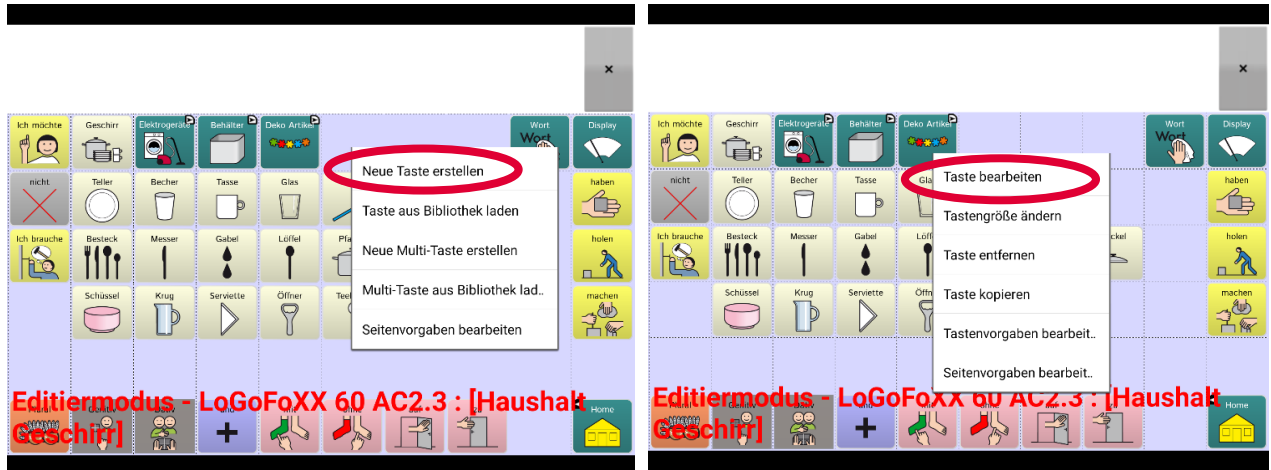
×

Ich möchte
Geschirr
Elektrogeräte
Behälter
Deko Artikel
Wort
Display
nicht
Teller
Becher
Tasse
Glas
haben
Ich brauche
Besteck
Messer
Gabel
Löffel
Pfa
holen
Schüssel
Krug
Serviette
Öffner
Tee
machen

Neue Taste erstellen
Taste aus Bibliothek laden
Neue Multi-Taste erstellen
Multi-Taste aus Bibliothek lad..
Seitenvorgaben bearbeiten

Editiermodus - LoGoFoXX 60 AC2.3 : [Haushalt Geschirr]
Home

×

Ich möchte
Geschirr
Elektrogeräte
Behälter
Deko Artikel
Wort
Display
nicht
Teller
Becher
Tasse
Gla
haben
Ich brauche
Besteck
Messer
Gabel
Löff
ckel
holen
Schüssel
Krug
Serviette
Öffn
machen

Taste bearbeiten
Tastengröße ändern
Taste entfernen
Taste kopieren
Tastenvorgaben bearbeit..
Seitenvorgaben bearbeit..

Editiermodus - LoGoFoXX 60 AC2.3 : [Haushalt Geschirr]
Home